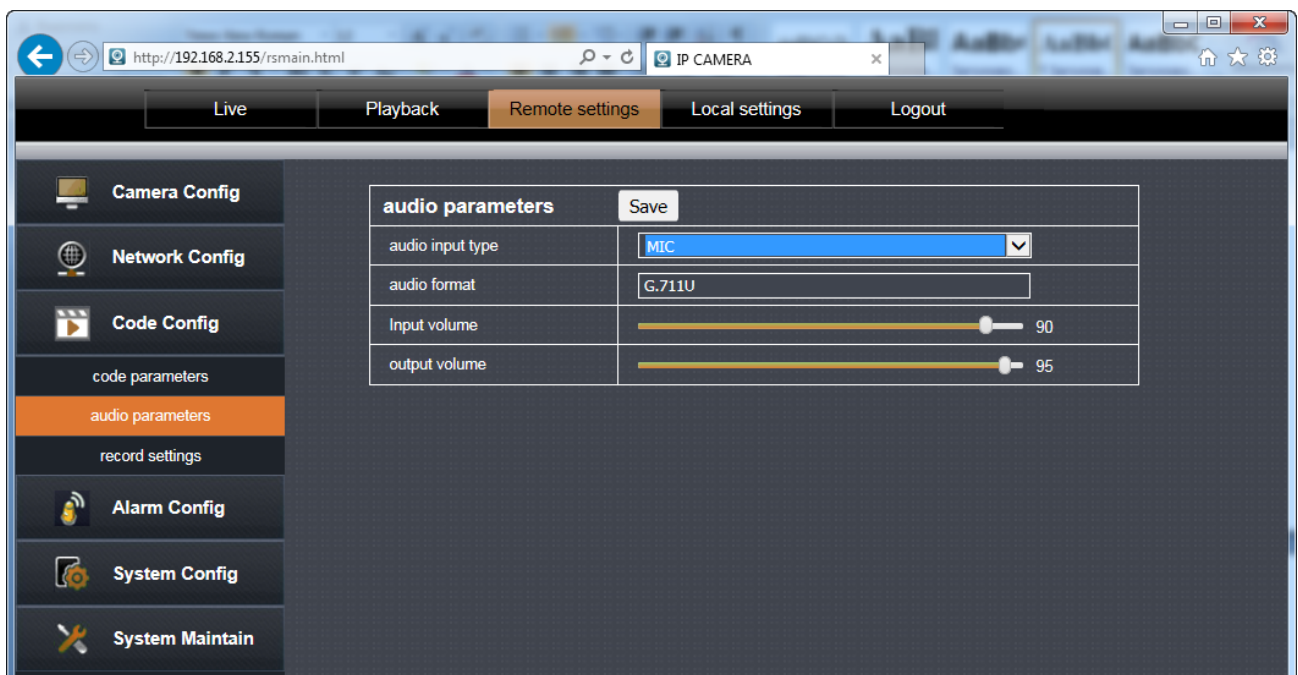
http://192.168.2.155/rsmain.html

IP CAMERA

Live | Playback | Remote settings | Local settings | Logout

Camera Config

Network Config

Code Config

code parameters

audio parameters

record settings

Alarm Config

System Config

System Maintain

| audio parameters | Save |
|---|---|
| audio input type | MIC |
| audio format | G.711U |
| Input volume | 90 |
| output volume | 95 |